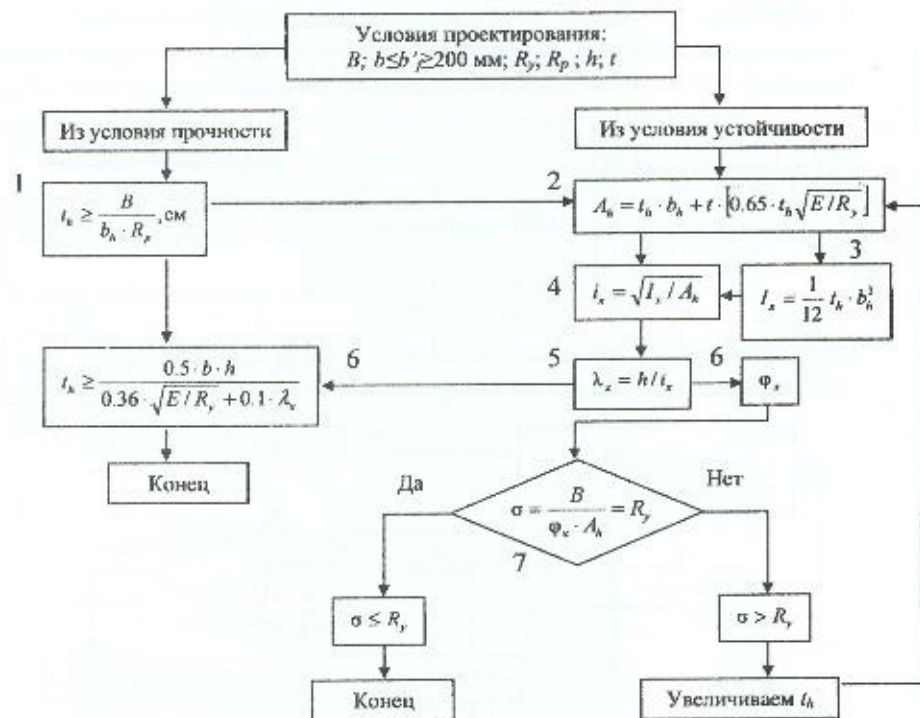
Условия проектирования:
$B$; $b \le b'_f \ge 200$ мм; $R_y$; $R_p$; $h$; $t$

Из условия прочности

Из условия устойчивости

1

$t_h \ge \frac{B}{b_h \cdot R_p}$, см

2

$A_h = t_h \cdot b_h + t \cdot \left[0.65 \cdot t_h \sqrt{E/R_y}\right]$

3

$I_x = \frac{1}{12} t_h \cdot b_h^3$

4

$i_x = \sqrt{I_x / A_h}$

5

$\lambda_x = h / i_x$

6

$\varphi_x$

6

$t_h \ge \frac{0.5 \cdot b \cdot h}{0.36 \cdot \sqrt{E/R_y} + 0.1 \cdot \lambda_x}$

Конец

Да

Нет

$\sigma = \frac{B}{\varphi_x \cdot A_h} = R_y$

7

$\sigma \le R_y$

$\sigma > R_y$

Конец

Увеличиваем $t_h$